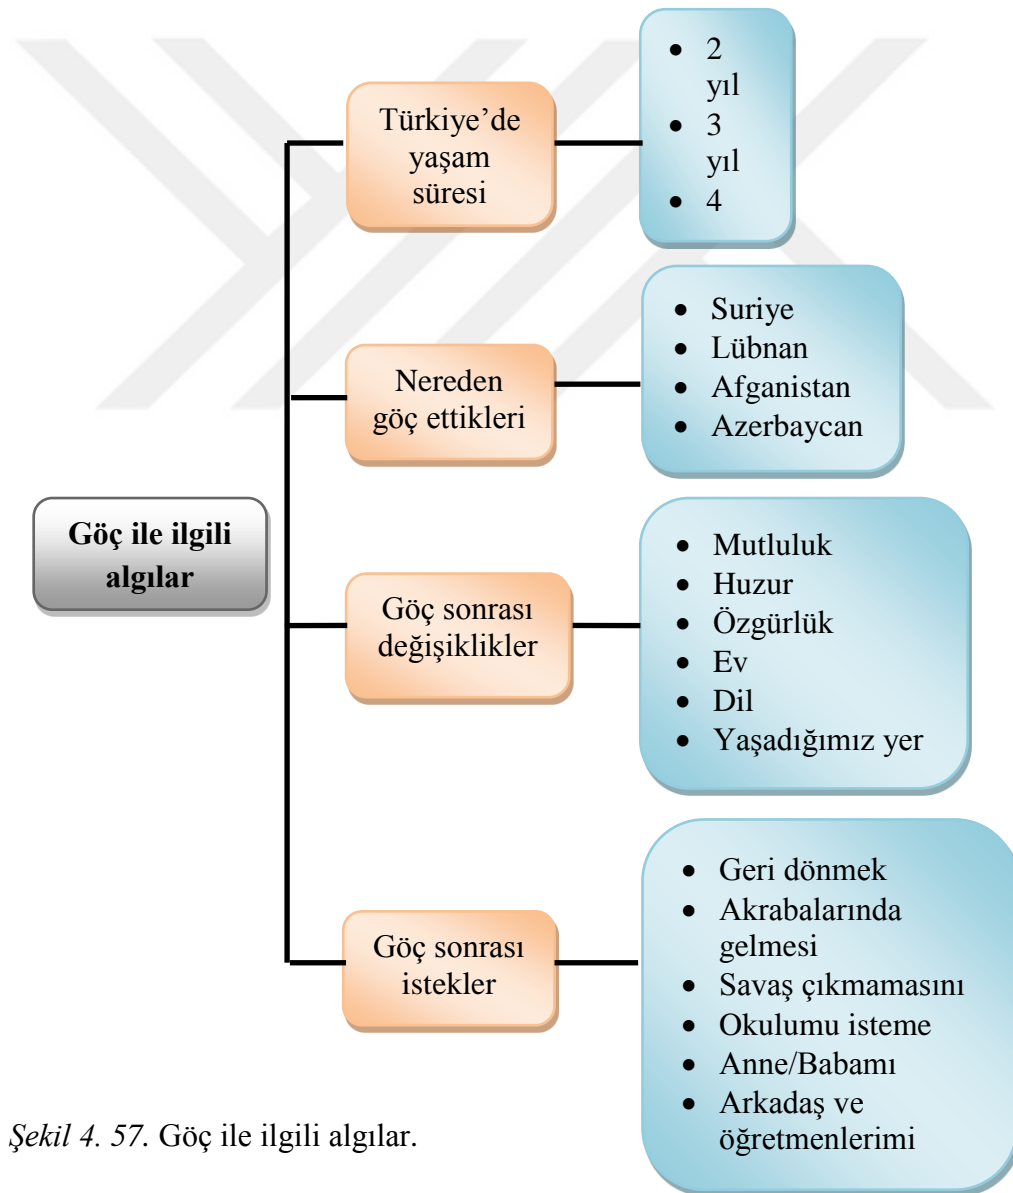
Göç ile ilgili algılar

Türkiye'de yaşam süresi

- 2 yıl
- 3 yıl
- 4

Nereden göç ettikleri

- Suriye
- Lübnan
- Afganistan
- Azerbaycan

Göç sonrası değişiklikler

- Mutluluk
- Huzur
- Özgürlük
- Ev
- Dil
- Yaşadığımız yer

Göç sonrası istekler

- Geri dönmek
- Akrabalarında gelmesi
- Savaş çıkmamasını
- Okulumu isteme
- Anne/Babamı
- Arkadaş ve öğretmenlerimi

Şekil 4. 57. Göç ile ilgili algılar.